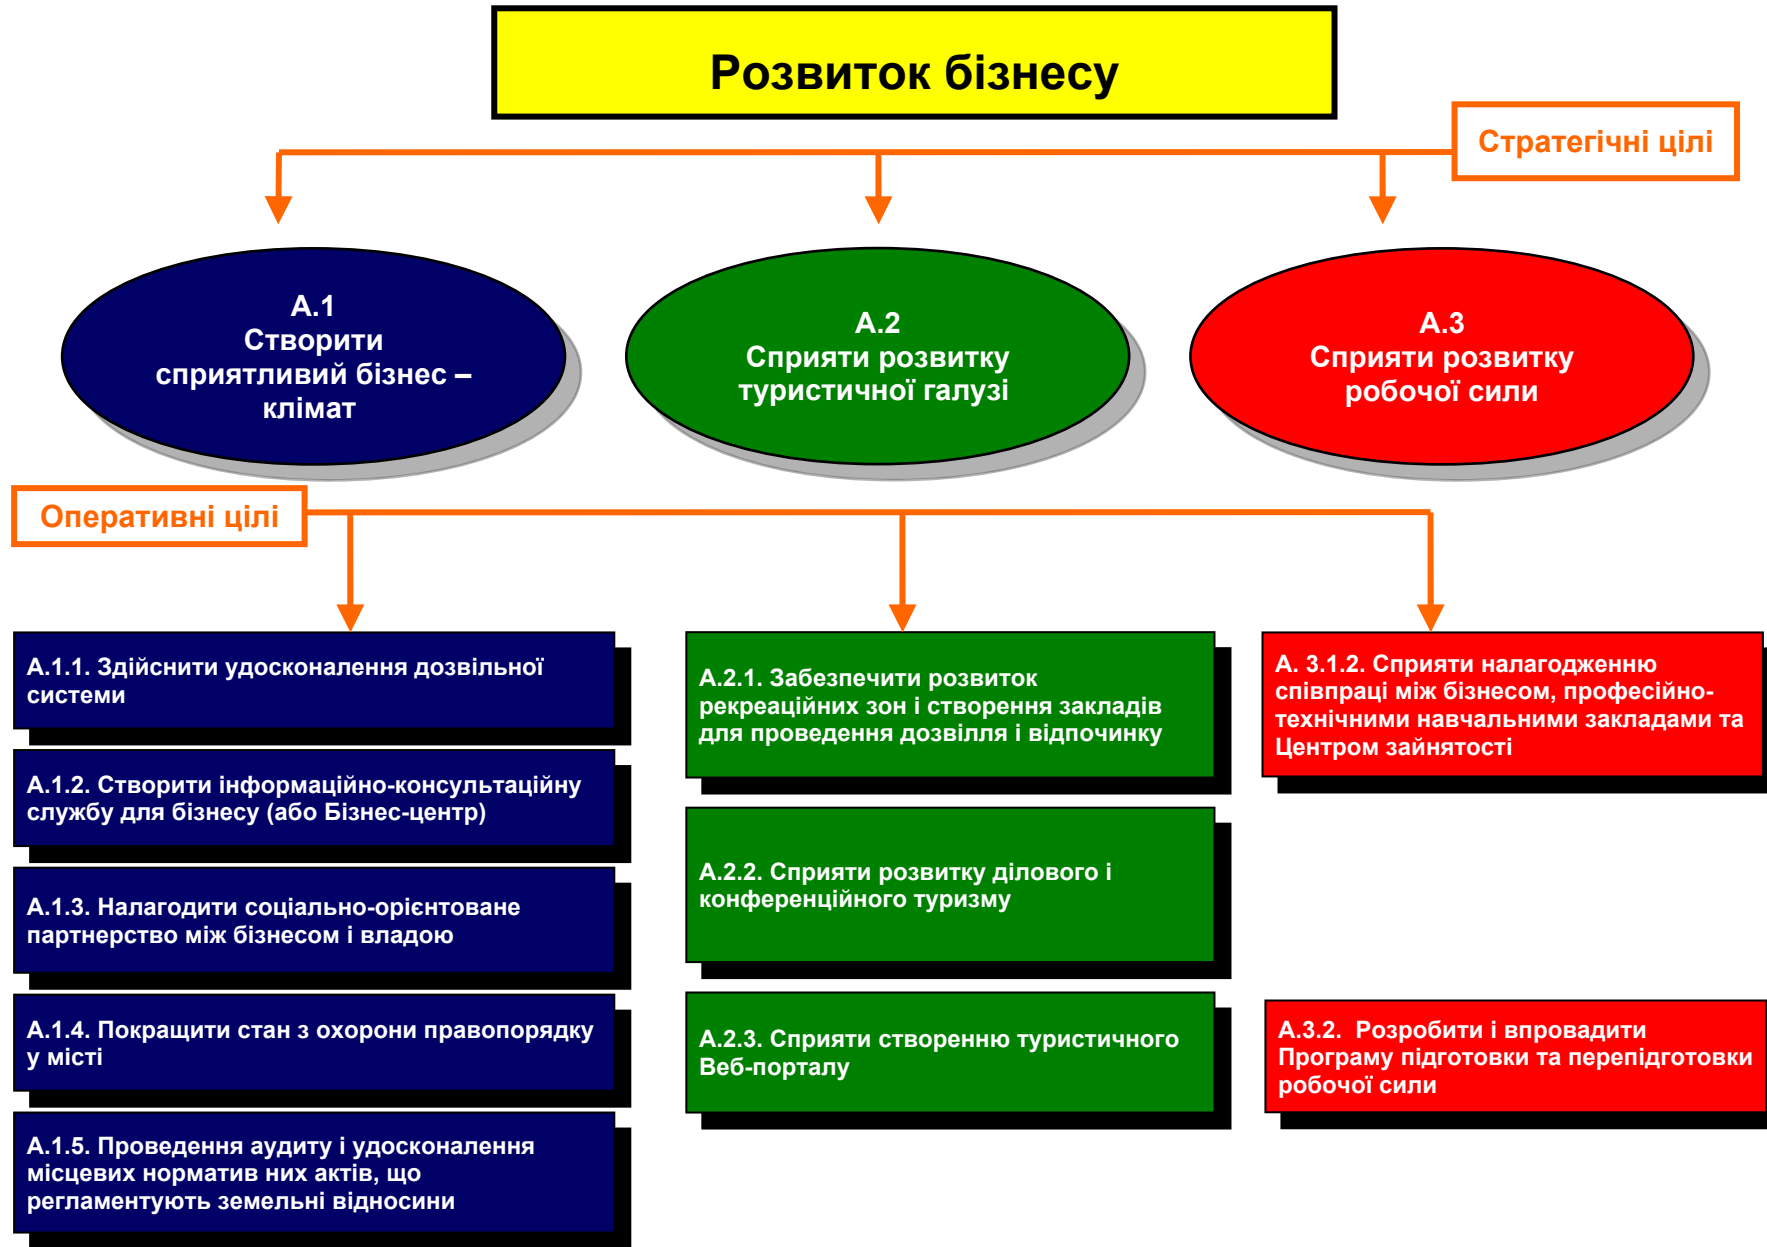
Розвиток бізнесу

Стратегічні цілі

А.1
Створити сприятливий бізнес – клімат

А.2
Сприяти розвитку туристичної галузі

А.3
Сприяти розвитку робочої сили

Оперативні цілі

А.1.1. Здійснити удосконалення дозвільної системи

А.1.2. Створити інформаційно-консультаційну службу для бізнесу (або Бізнес-центр)

А.1.3. Налагодити соціально-орієнтоване партнерство між бізнесом і владою

А.1.4. Покращити стан з охорони правопорядку у місті

А.1.5. Проведення аудиту і удосконалення місцевих норматив них актів, що регламентують земельні відносини

А.2.1. Забезпечити розвиток рекреаційних зон і створення закладів для проведення дозвілля і відпочинку

А.2.2. Сприяти розвитку ділового і конференційного туризму

А.2.3. Сприяти створенню туристичного Веб-порталу

А. 3.1.2. Сприяти налагодженню співпраці між бізнесом, професійно-технічними навчальними закладами та Центром зайнятості

А.3.2. Розробити і впровадити Програму підготовки та перепідготовки робочої сили